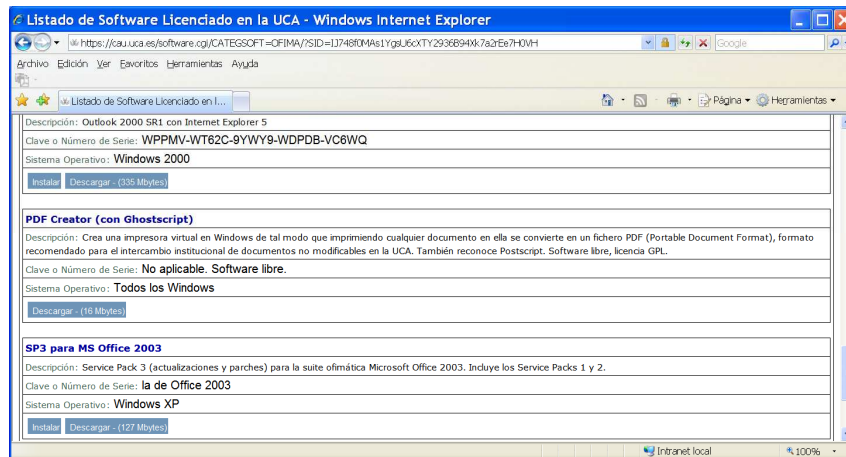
Listado de Software Licenciado en la UCA - Windows Internet Explorer

https://cau.uca.es/software.cgi/CATEGSOFT=OFIMA/?SID=IJ748f0MAs1YgsU6cXTY2936B94Xk7a2rEe7H0VH

Google

Archivo Edición Ver Favoritos Herramientas Ayuda

Listado de Software Licenciado en l...

Página ▾ Herramientas ▾

Descripción: Outlook 2000 SR1 con Internet Explorer 5

Clave o Número de Serie: WPPMV-WT62C-9YWY9-WDPDB-VC6WQ

Sistema Operativo: Windows 2000

Instalar Descargar - (335 Mbytes)

PDF Creator (con Ghostscript)

Descripción: Crea una impresora virtual en Windows de tal modo que imprimiendo cualquier documento en ella se convierte en un fichero PDF (Portable Document Format), formato recomendado para el intercambio institucional de documentos no modificables en la UCA. También reconoce Postscript. Software libre, licencia GPL.

Clave o Número de Serie: No aplicable. Software libre.

Sistema Operativo: Todos los Windows

Descargar - (16 Mbytes)

SP3 para MS Office 2003

Descripción: Service Pack 3 (actualizaciones y parches) para la suite ofimática Microsoft Office 2003. Incluye los Service Packs 1 y 2.

Clave o Número de Serie: la de Office 2003

Sistema Operativo: Windows XP

Instalar Descargar - (127 Mbytes)

Intranet local

100%